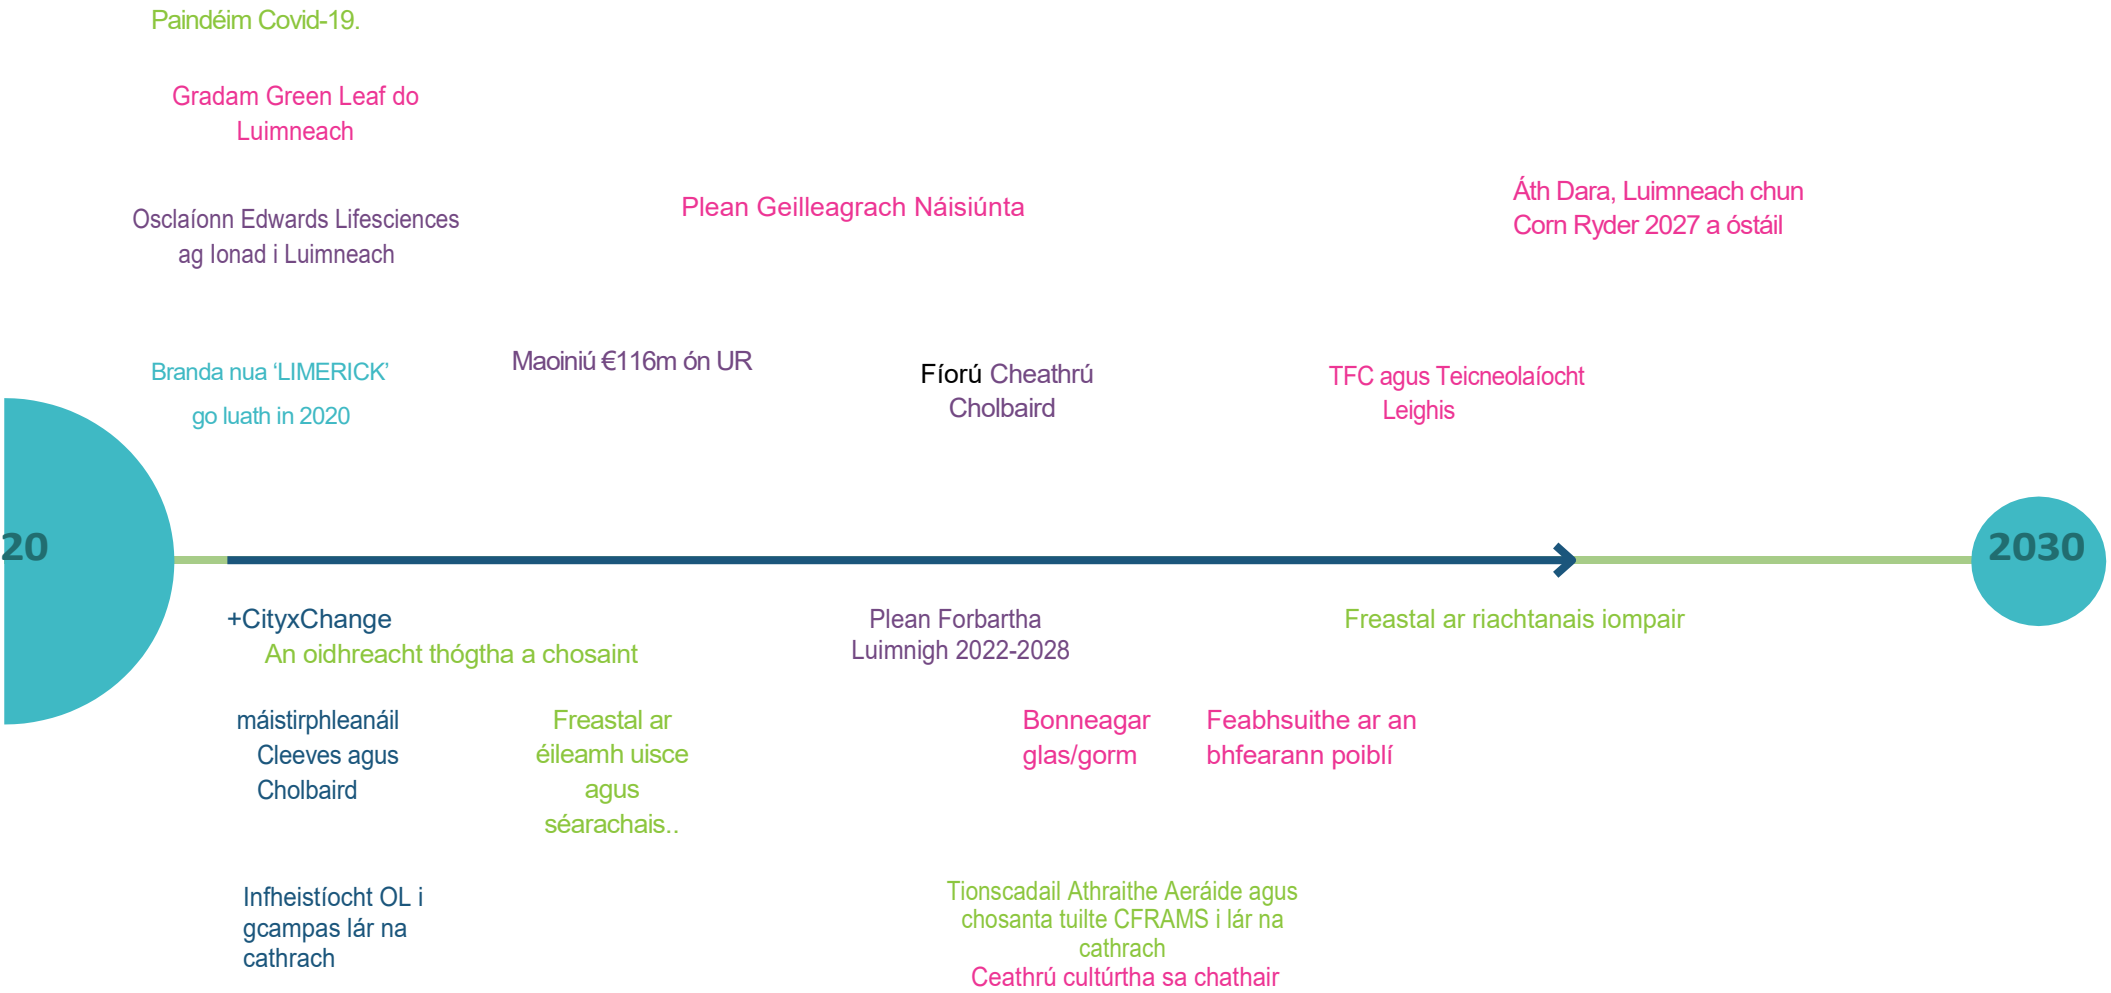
Paindéim Covid-19.

Gradam Green Leaf do Luimneach

Osclaíonn Edwards Lifesciences ag Ionad i Luimneach

Branda nua ‘LIMERICK’ go luath in 2020

Maoiniú €116m ón UR

Plean Geilleagrach Náisiúnta

Fíorú Cheathrú Cholbaird

TFC agus Teicneolaíocht Leighis

Áth Dara, Luimneach chun Corn Ryder 2027 a óstáil

20

2030

+CityxChange

An oidhreacht thógtha a chosaint

máistirphleanáil Cleeves agus Cholbaird

Freastal ar éileamh uisce agus séarachais..

Infheistíocht OL i gcampas lár na cathrach

Plean Forbartha Luimnigh 2022-2028

Bonneagar glas/gorm

Feabhsuithe ar an bhfearann poiblí

Freastal ar riachtanais iompair

Tionscadail Athraithe Aeráide agus chosanta tuilte CFRAMS i lár na cathrach

Ceathrú cultúrtha sa chathair